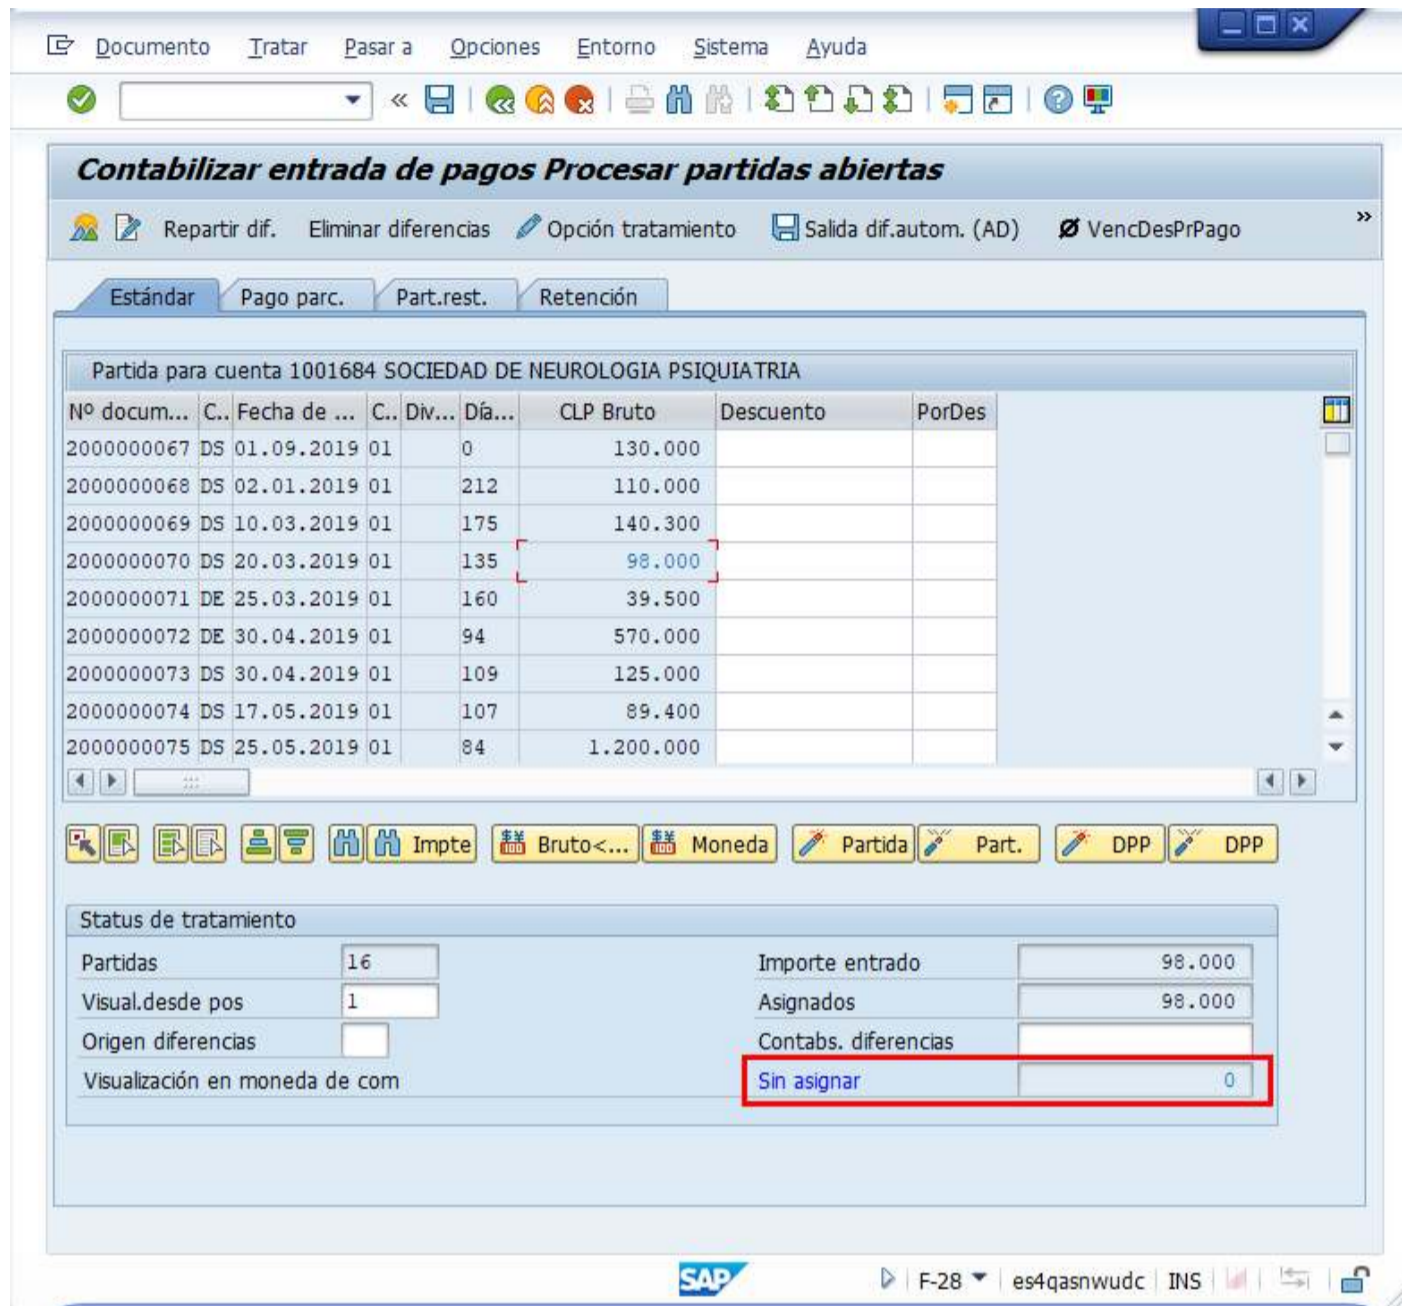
Documento Tratar Pasar a Opciones Entorno Sistema Ayuda

Contabilizar entrada de pagos Procesar partidas abiertas

Repartir dif. Eliminar diferencias Opción tratamiento Salida dif.autom. (AD) VencDesPrPago

Estándar | Pago parc. | Part.rest. | Retención

Partida para cuenta 1001684 SOCIEDAD DE NEUROLOGIA PSIQUIATRIA

| Nº docum... | C.. | Fecha de ... | C.. | Div... | Día... | CLP Bruto | Descuento | PorDes |
|---|---|---|---|---|---|---|---|---|
| 2000000067 | DS | 01.09.2019 | 01 | | 0 | 130.000 | | |
| 2000000068 | DS | 02.01.2019 | 01 | | 212 | 110.000 | | |
| 2000000069 | DS | 10.03.2019 | 01 | | 175 | 140.300 | | |
| 2000000070 | DS | 20.03.2019 | 01 | | 135 | 98.000 | | |
| 2000000071 | DE | 25.03.2019 | 01 | | 160 | 39.500 | | |
| 2000000072 | DE | 30.04.2019 | 01 | | 94 | 570.000 | | |
| 2000000073 | DS | 30.04.2019 | 01 | | 109 | 125.000 | | |
| 2000000074 | DS | 17.05.2019 | 01 | | 107 | 89.400 | | |
| 2000000075 | DS | 25.05.2019 | 01 | | 84 | 1.200.000 | | |

Impte Bruto<... Moneda Partida Part. DPP DPP

Status de tratamiento

Partidas 16
Visual.desde pos 1
Origen diferencias
Visualización en moneda de com

Importe entrado 98.000
Asignados 98.000
Contabs. diferencias
Sin asignar 0

SAP F-28 es4qasnwudc INS